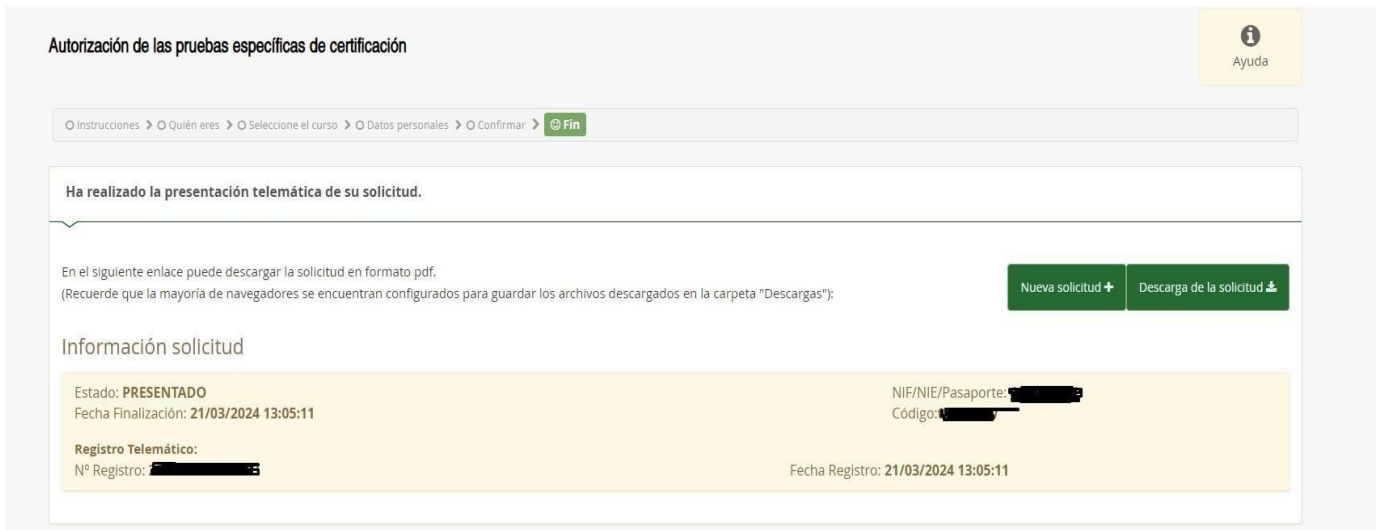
Autorización de las pruebas específicas de certificación

Ayuda

Instrucciones > Quién eres > Seleccione el curso > Datos personales > Confirmar > Fin

Ha realizado la presentación telemática de su solicitud.

En el siguiente enlace puede descargar la solicitud en formato pdf.
(Recuerde que la mayoría de navegadores se encuentran configurados para guardar los archivos descargados en la carpeta "Descargas"):

Nueva solicitud +

Descarga de la solicitud

Información solicitud

Estado: PRESENTADO
Fecha Finalización: 21/03/2024 13:05:11

NIF/NIE/Pasaporte: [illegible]
Código: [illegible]

Registro Telemático:
Nº Registro: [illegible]

Fecha Registro: 21/03/2024 13:05:11